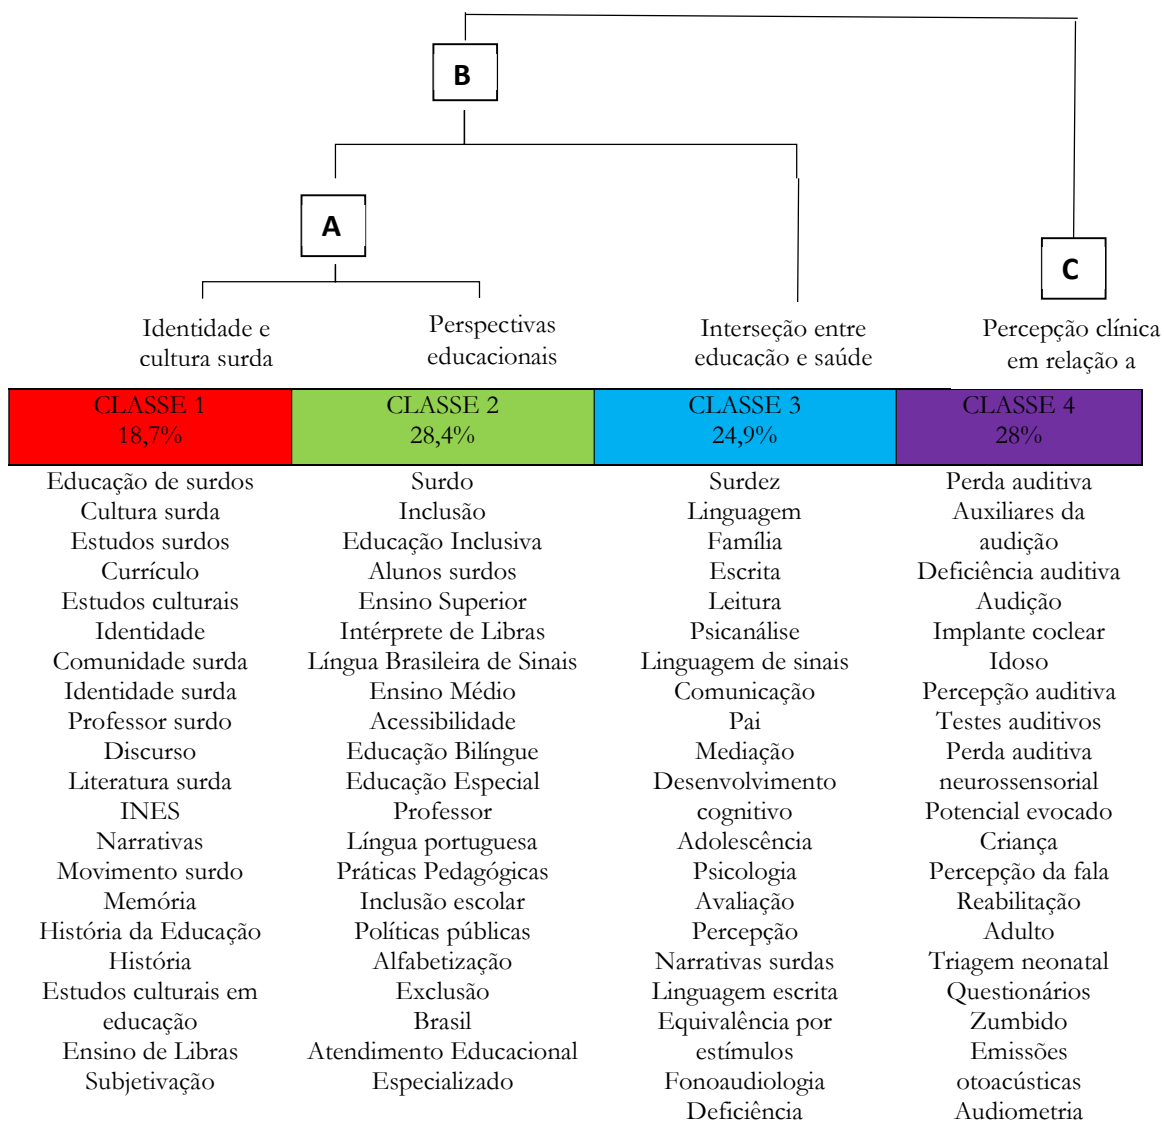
B

A

C

Identidade e cultura surda

Perspectivas educacionais

Interseção entre educação e saúde

Percepção clínica em relação a

| CLASSE 1 18,7% | CLASSE 2 28,4% | CLASSE 3 24,9% | CLASSE 4 28% |
|---|---|---|---|
| Educação de surdos | Surdo | Surdez | Perda auditiva |
| Cultura surda | Inclusão | Linguagem | Auxiliares da audição |
| Estudos surdos | Educação Inclusiva | Família | Deficiência auditiva |
| Currículo | Alunos surdos | Escrita | Audição |
| Estudos culturais | Ensino Superior | Leitura | Implante coclear |
| Identidade | Intérprete de Libras | Psicanálise | Idoso |
| Comunidade surda | Língua Brasileira de Sinais | Linguagem de sinais | Percepção auditiva |
| Identidade surda | Ensino Médio | Comunicação | Testes auditivos |
| Professor surdo | Acessibilidade | Pai | Perda auditiva neurossensorial |
| Discurso | Educação Bilíngue | Mediação | Potencial evocado |
| Literatura surda | Educação Especial | Desenvolvimento cognitivo | Criança |
| INES | Professor | Adolescência | Percepção da fala |
| Narrativas | Língua portuguesa | Psicologia | Reabilitação |
| Movimento surdo | Práticas Pedagógicas | Avaliação | Adulto |
| Memória | Inclusão escolar | Percepção | Triagem neonatal |
| História da Educação | Políticas públicas | Narrativas surdas | Questionários |
| História | Alfabetização | Linguagem escrita | Zumbido |
| Estudos culturais em educação | Exclusão | Equivalência por estímulos | Emissões otoacústicas |
| Ensino de Libras | Brasil | Fonoaudiologia | Audiometria |
| Subjetivação | Atendimento Educacional Especializado | Deficiência | |